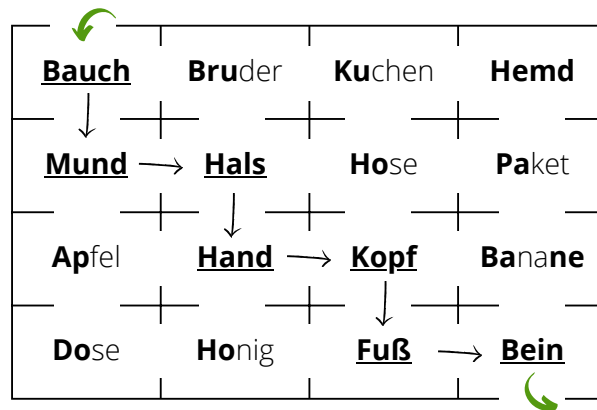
| | | | |
|---|---|---|---|
| **Bauch** | **Bru**der | **Ku**chen | **Hemd** |
| **Mund** → | **Hals** | **Ho**se | **Pa**ket |
| **Ap**fel | **Hand** → | **Kopf** | **Ba**na**ne** |
| **Do**se | **Ho**nig | **Fuß** → | **Bein** |